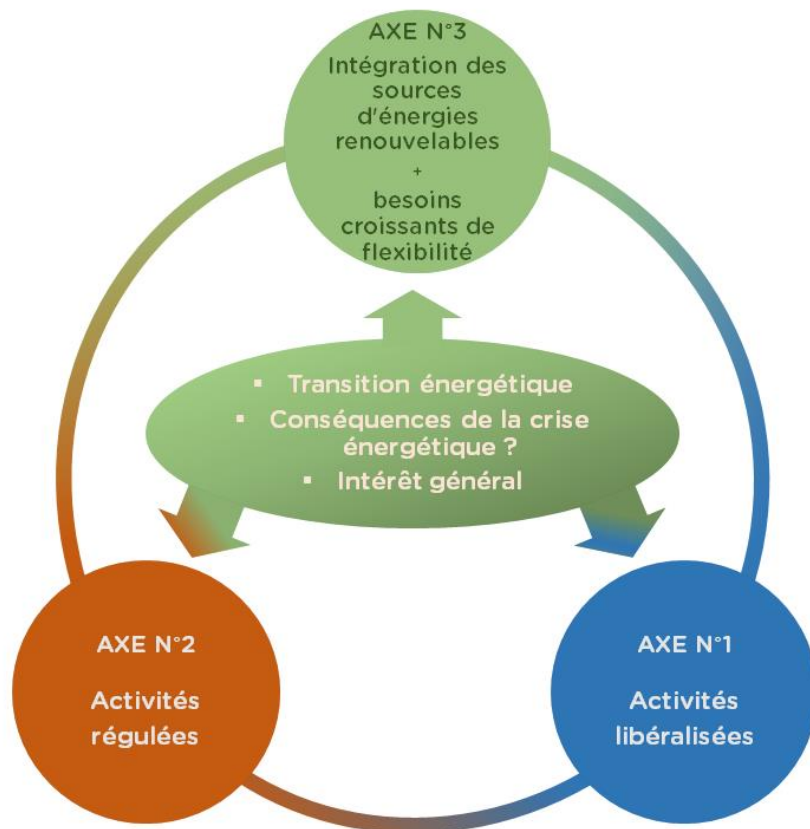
AXE N°3

Intégration des sources d'énergies renouvelables

+

besoins croissants de flexibilité

▪ Transition énergétique

▪ Conséquences de la crise énergétique ?

▪ Intérêt général

AXE N°2

Activités régulées

AXE N°1

Activités libéralisées